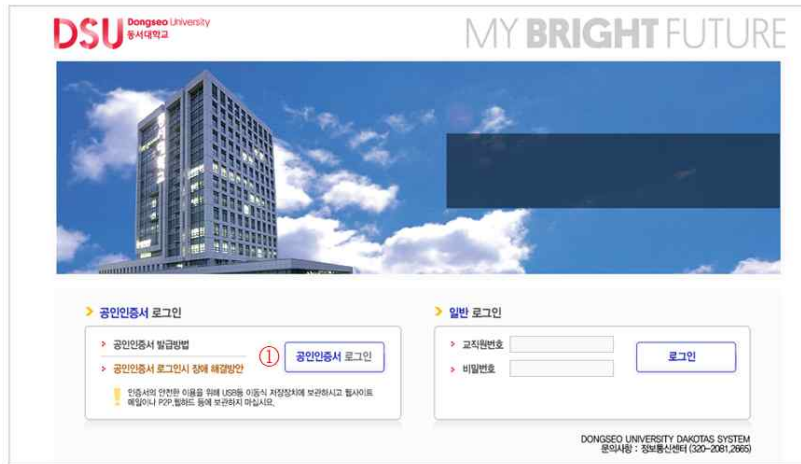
DSU Dongseo University 동서대학교

MY BRIGHT FUTURE

> 공인인증서 로그인

> 공인인증서 발급방법

> 공인인증서 로그인시 장애 해결방안

① 공인인증서 로그인

! 인증서의 안전한 이용을 위해 USB등 이동식 저장장치에 보관하시고 웹사이트 메일이나 P2P,웹하드 등에 보관하지 마십시오.

> 일반 로그인

> 교직원번호

> 비밀번호

로그인

DONGSEO UNIVERSITY DAKOTAS SYSTEM
문의사항 : 정보통신센터 (320-2081,2665)